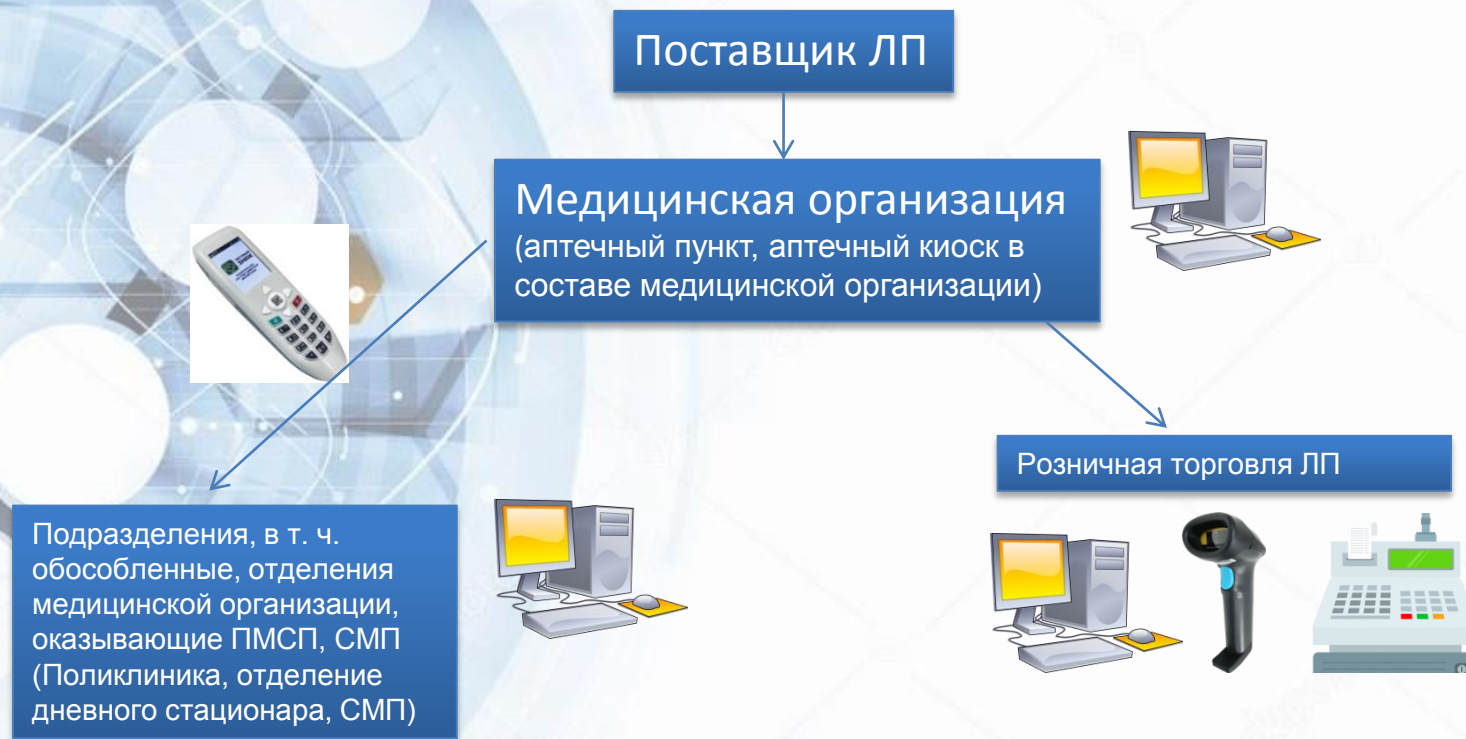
Поставщик ЛП

Медицинская организация
(аптечный пункт, аптечный киоск в составе медицинской организации)

Розничная торговля ЛП

Подразделения, в т. ч. обособленные, отделения медицинской организации, оказывающие ПМСП, СМП (Поликлиника, отделение дневного стационара, СМП)